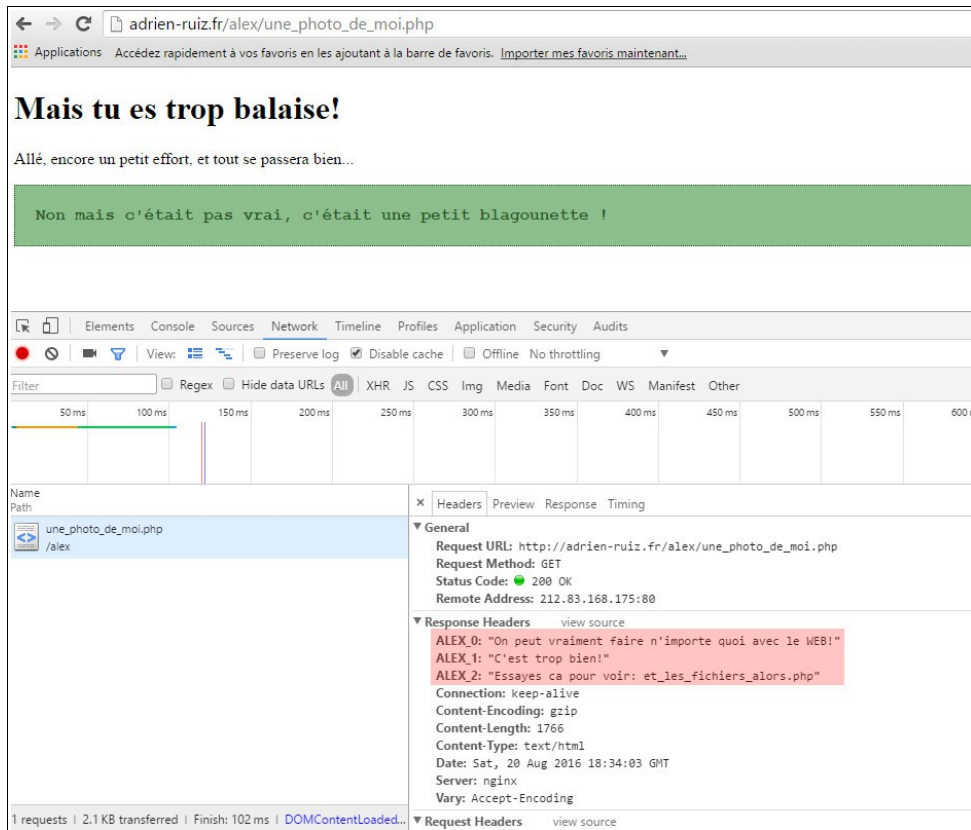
adrien-ruiz.fr/alex/une_photo_de_moi.php

Applications Accédez rapidement à vos favoris en les ajoutant à la barre de favoris. Importer mes favoris maintenant...

# Mais tu es trop balaise!

Allé, encore un petit effort, et tout se passera bien...

Non mais c'était pas vrai, c'était une petit blagounette !

Elements Console Sources Network Timeline Profiles Application Security Audits

View: Preserve log Disable cache Offline No throttling

Filter Regex Hide data URLs All XHR JS CSS Img Media Font Doc WS Manifest Other

50 ms 100 ms 150 ms 200 ms 250 ms 300 ms 350 ms 400 ms 450 ms 500 ms 550 ms 600 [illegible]

Name
Path

une_photo_de_moi.php
/alex

× Headers Preview Response Timing

▼General
Request URL: http://adrien-ruiz.fr/alex/une_photo_de_moi.php
Request Method: GET
Status Code: 200 OK
Remote Address: 212.83.168.175:80

▼Response Headers view source
ALEX_0: "On peut vraiment faire n'importe quoi avec le WEB!"
ALEX_1: "C'est trop bien!"
ALEX_2: "Essayes ca pour voir: et_les_fichiers_alors.php"
Connection: keep-alive
Content-Encoding: gzip
Content-Length: 1766
Content-Type: text/html
Date: Sat, 20 Aug 2016 18:34:03 GMT
Server: nginx
Vary: Accept-Encoding

1 requests | 2.1 KB transferred | Finish: 102 ms | DOMContentLoaded...

▼Request Headers view source